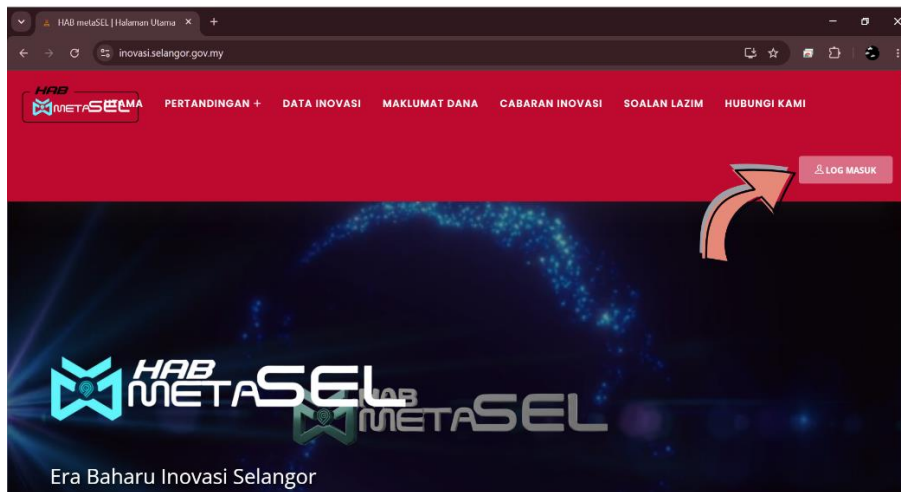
HAB metaSEL | Halaman Utama ×

inovasi.selangor.gov.my

HAB metaSEL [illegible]AMA PERTANDINGAN + DATA INOVASI MAKLUMAT DANA CABARAN INOVASI SOALAN LAZIM HUBUNGI KAMI

LOG MASUK

HAB metaSEL

HAB metaSEL

Era Baharu Inovasi Selangor